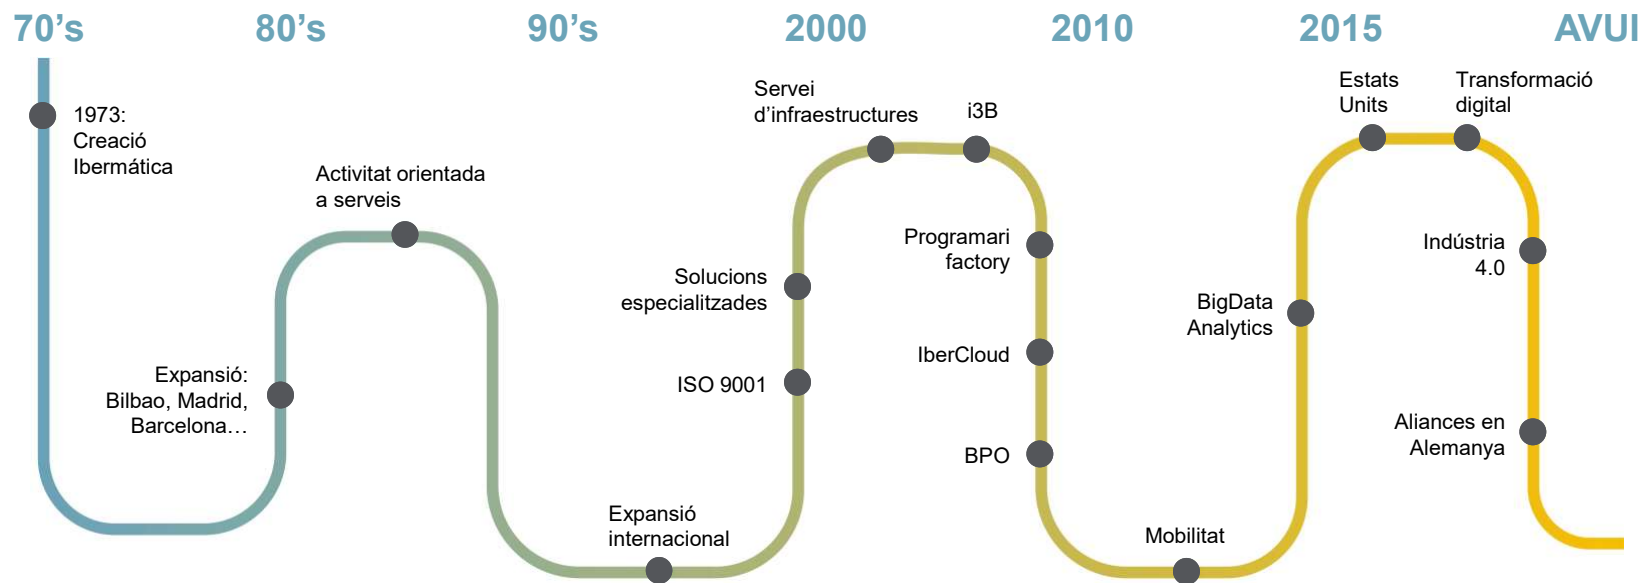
70's

80's

90's

2000

2010

2015

AVUI

1973: Creació Ibermática

Expansió: Bilbao, Madrid, Barcelona…

Activitat orientada a serveis

Expansió internacional

ISO 9001

Solucions especialitzades

Servei d'infraestructures

i3B

Programari factory

IberCloud

BPO

Mobilitat

BigData Analytics

Estats Units

Transformació digital

Indústria 4.0

Aliances en Alemanya